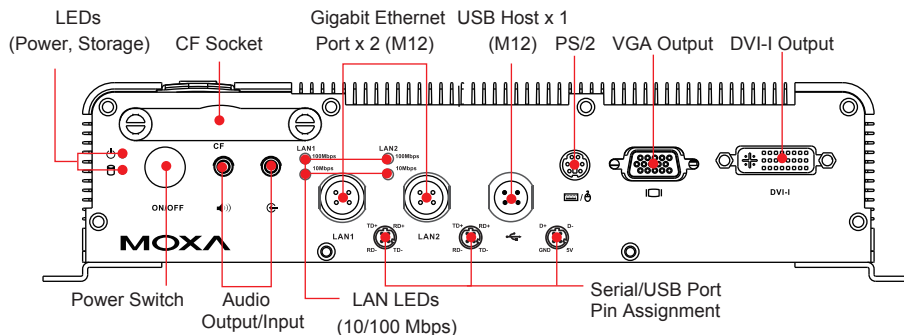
LEDs
(Power, Storage)

CF Socket

Gigabit Ethernet
Port x 2 (M12)

USB Host x 1
(M12)

PS/2

VGA Output

DVI-I Output

CF

LAN1
100Mbps
10Mbps

LAN2
100Mbps
10Mbps

ON/OFF

LAN1

LAN2

DVI-I

MOXA

TD+ RD+
RD- TD-

TD+ RD+
RD- TD-

D+ D-
GND 5V

Power Switch

Audio
Output/Input

LAN LEDs
(10/100 Mbps)

Serial/USB Port
Pin Assignment